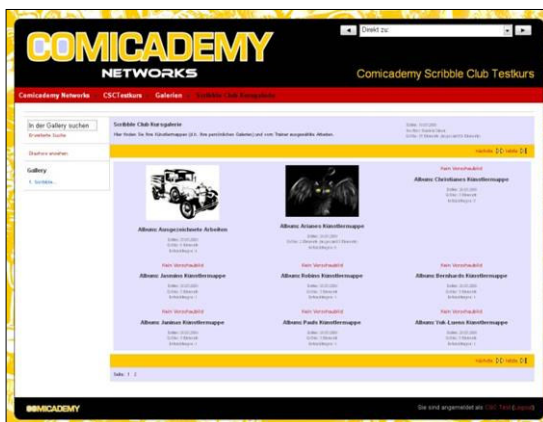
COMICADEMY NETWORKS

Direkt zu:

Comicademy Scribble Club Testkurs

Comicademy Networks   CSCTestkurs   Galerien   Scribble Club Kursgalerie

In der Gallery suchen

Erweiterte Suche

Diashow ansehen

Gallery
1. Scribble...

Scribble Club Kursgalerie

Hier finden Sie Ihre Künstlermappe (d.h. Ihre persönlichen Galerien) und vom Trainer ausgewählte Arbeiten.

nächste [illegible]

Album: Ausgezeichnete Arbeiten

Album: Arianes Künstlermappe

Kein Vorschaubild
Album: Christianes Künstlermappe

Kein Vorschaubild
Album: Jasmins Künstlermappe

Kein Vorschaubild
Album: Robins Künstlermappe

Kein Vorschaubild
Album: Bernhards Künstlermappe

Kein Vorschaubild
Album: Janinas Künstlermappe

Kein Vorschaubild
Album: Pauls Künstlermappe

Kein Vorschaubild
Album: Yuk-Luens Künstlermappe

nächste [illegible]

Seite: 1 2

COMICADEMY

Sie sind angemeldet als: CSC Test (Logout)